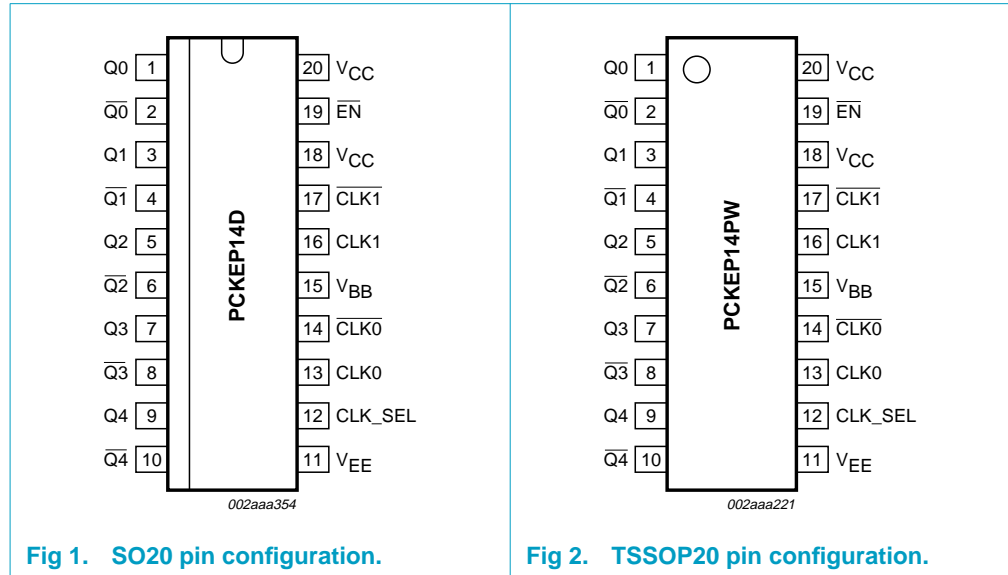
Q0 1
$\overline{Q0}$ 2
Q1 3
$\overline{Q1}$ 4
Q2 5
$\overline{Q2}$ 6
Q3 7
$\overline{Q3}$ 8
Q4 9
$\overline{Q4}$ 10

PCKEP14D

20 $V_{CC}$
19 $\overline{EN}$
18 $V_{CC}$
17 $\overline{CLK1}$
16 CLK1
15 $V_{BB}$
14 $\overline{CLK0}$
13 CLK0
12 CLK_SEL
11 $V_{EE}$

002aaa354

Fig 1. SO20 pin configuration.

Q0 1
$\overline{Q0}$ 2
Q1 3
$\overline{Q1}$ 4
Q2 5
$\overline{Q2}$ 6
Q3 7
$\overline{Q3}$ 8
Q4 9
$\overline{Q4}$ 10

PCKEP14PW

20 $V_{CC}$
19 $\overline{EN}$
18 $V_{CC}$
17 $\overline{CLK1}$
16 CLK1
15 $V_{BB}$
14 $\overline{CLK0}$
13 CLK0
12 CLK_SEL
11 $V_{EE}$

002aaa221

Fig 2. TSSOP20 pin configuration.